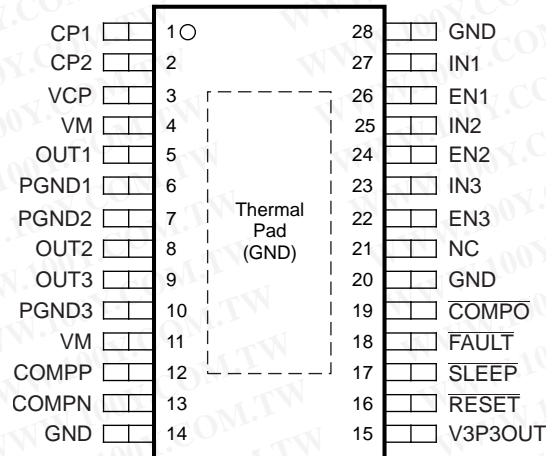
| | | | |
|---|---|---|---|
| CP1 | 1 | 28 | GND |
| CP2 | 2 | 27 | IN1 |
| VCP | 3 | 26 | EN1 |
| VM | 4 | 25 | IN2 |
| OUT1 | 5 | 24 | EN2 |
| PGND1 | 6 | 23 | IN3 |
| PGND2 | 7 | 22 | EN3 |
| OUT2 | 8 | 21 | NC |
| OUT3 | 9 | 20 | GND |
| PGND3 | 10 | 19 | $\overline{COMPO}$ |
| VM | 11 | 18 | $\overline{FAULT}$ |
| COMPP | 12 | 17 | $\overline{SLEEP}$ |
| COMPN | 13 | 16 | $\overline{RESET}$ |
| GND | 14 | 15 | V3P3OUT |

Thermal Pad (GND)